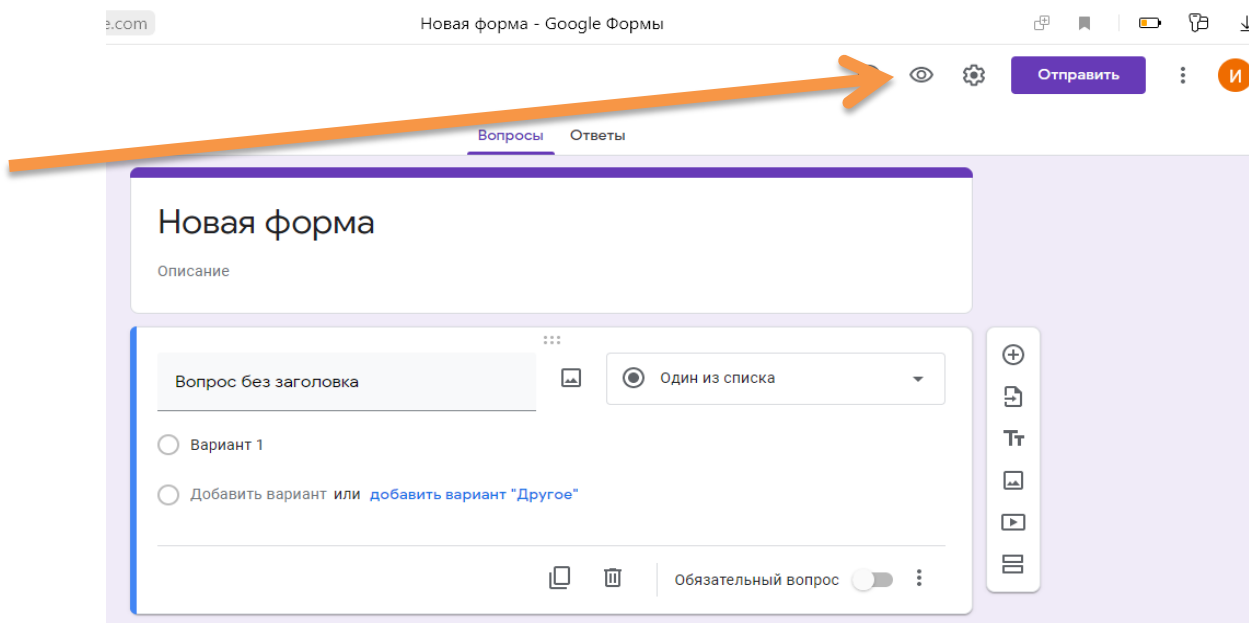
e.com

Новая форма - Google Формы

Отправить

И

Вопросы

Ответы

Новая форма

Описание

Вопрос без заголовка

Один из списка

Вариант 1

Добавить вариант или добавить вариант "Другое"

Обязательный вопрос

Тт